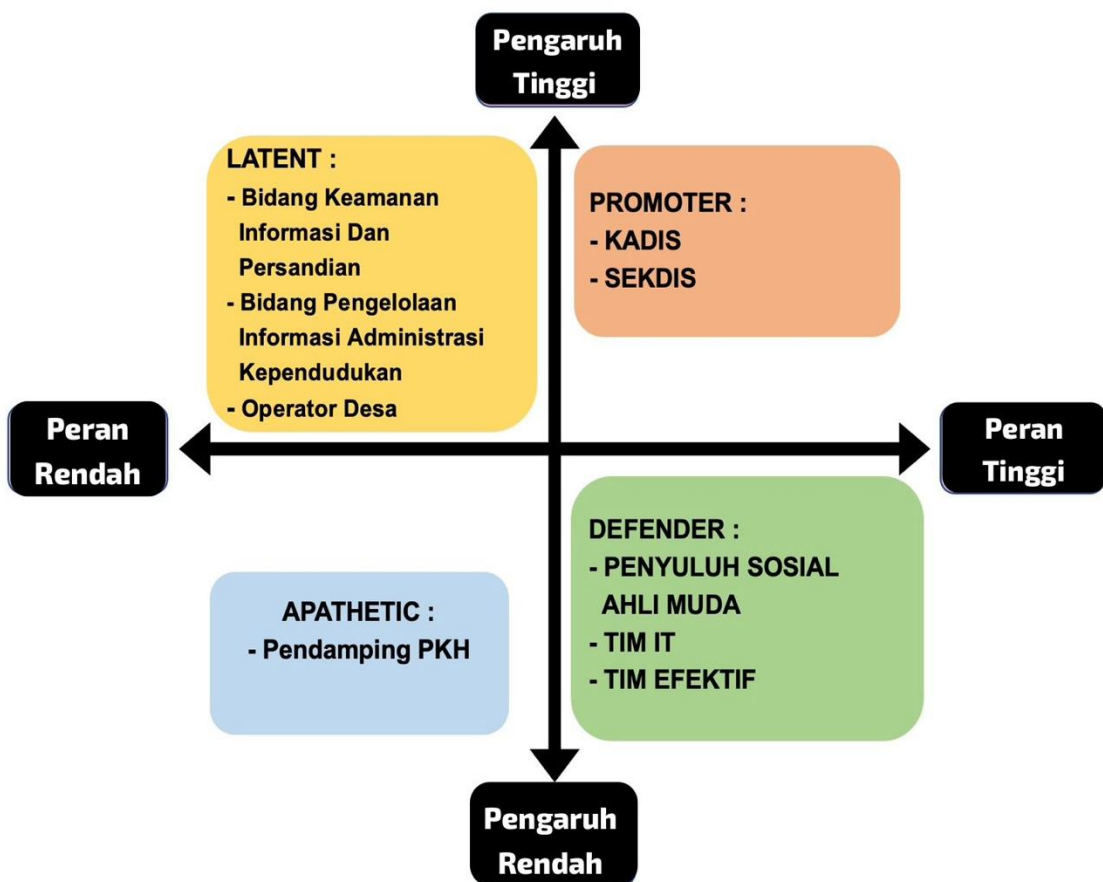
Pengaruh Tinggi

LATENT :
- Bidang Keamanan Informasi Dan Persandian
- Bidang Pengelolaan Informasi Administrasi Kependudukan
- Operator Desa

PROMOTER :
- KADIS
- SEKDIS

Peran Rendah

Peran Tinggi

DEFENDER :
- PENYULUH SOSIAL AHLI MUDA
- TIM IT
- TIM EFEKTIF

APATHETIC :
- Pendamping PKH

Pengaruh Rendah